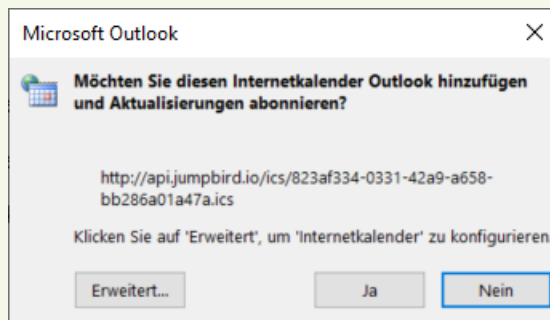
Microsoft Outlook

Möchten Sie diesen Internetkalender Outlook hinzufügen und Aktualisierungen abonnieren?

http://api.jumpbird.io/ics/823af334-0331-42a9-a658-bb286a01a47a.ics

Klicken Sie auf 'Erweitert', um 'Internetkalender' zu konfigurieren

Erweitert...

Ja

Nein